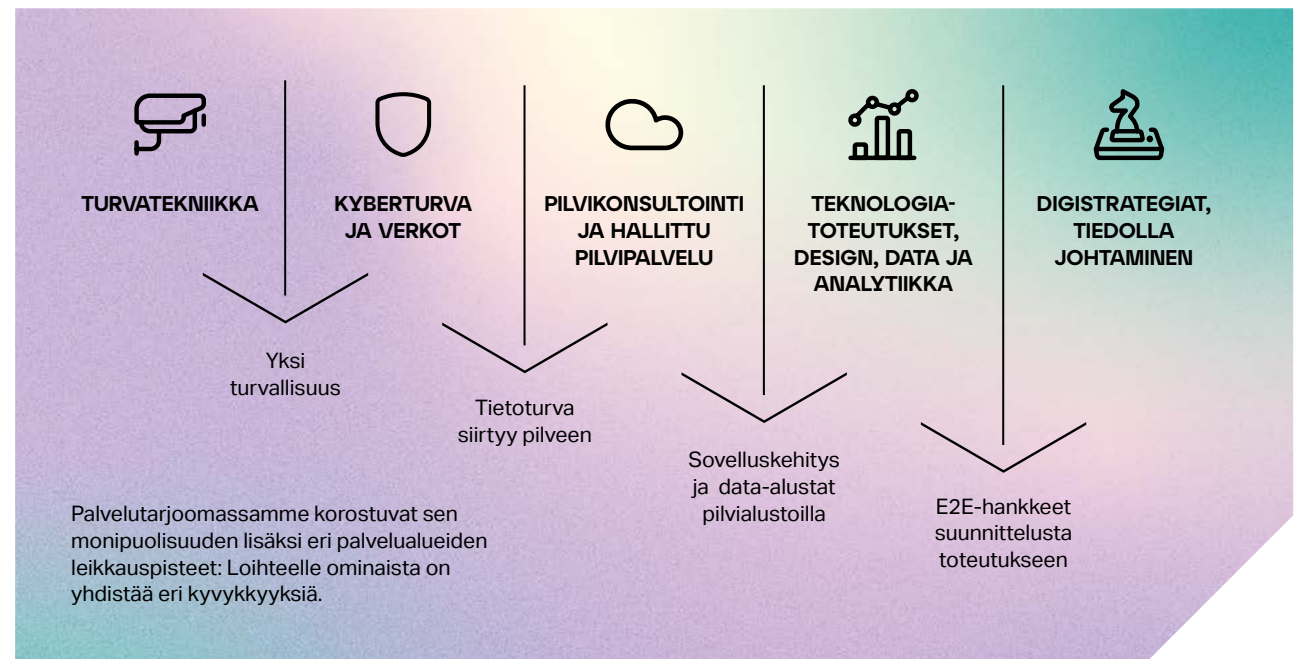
TURVATEKNIIKKA

KYBERTURVA JA VERKOT

PILVIKONSULTOINTI JA HALLITTU PILVIPALVELU

TEKNOLOGIA-TOTEUTUKSET, DESIGN, DATA JA ANALYTIIKKA

DIGISTRATEGIAT, TIEDOLLA JOHTAMINEN

Yksi turvallisuus

Tietoturva siirtyy pilveen

Sovelluskehitys ja data-alustat pilvialustoilla

E2E-hankkeet suunnittelusta toteutukseen

Palvelutarjoomassamme korostuvat sen monipuolisuuden lisäksi eri palvelualueiden leikkauspisteet: Loihteelle ominaista on yhdistää eri kyvykkyyksiä.